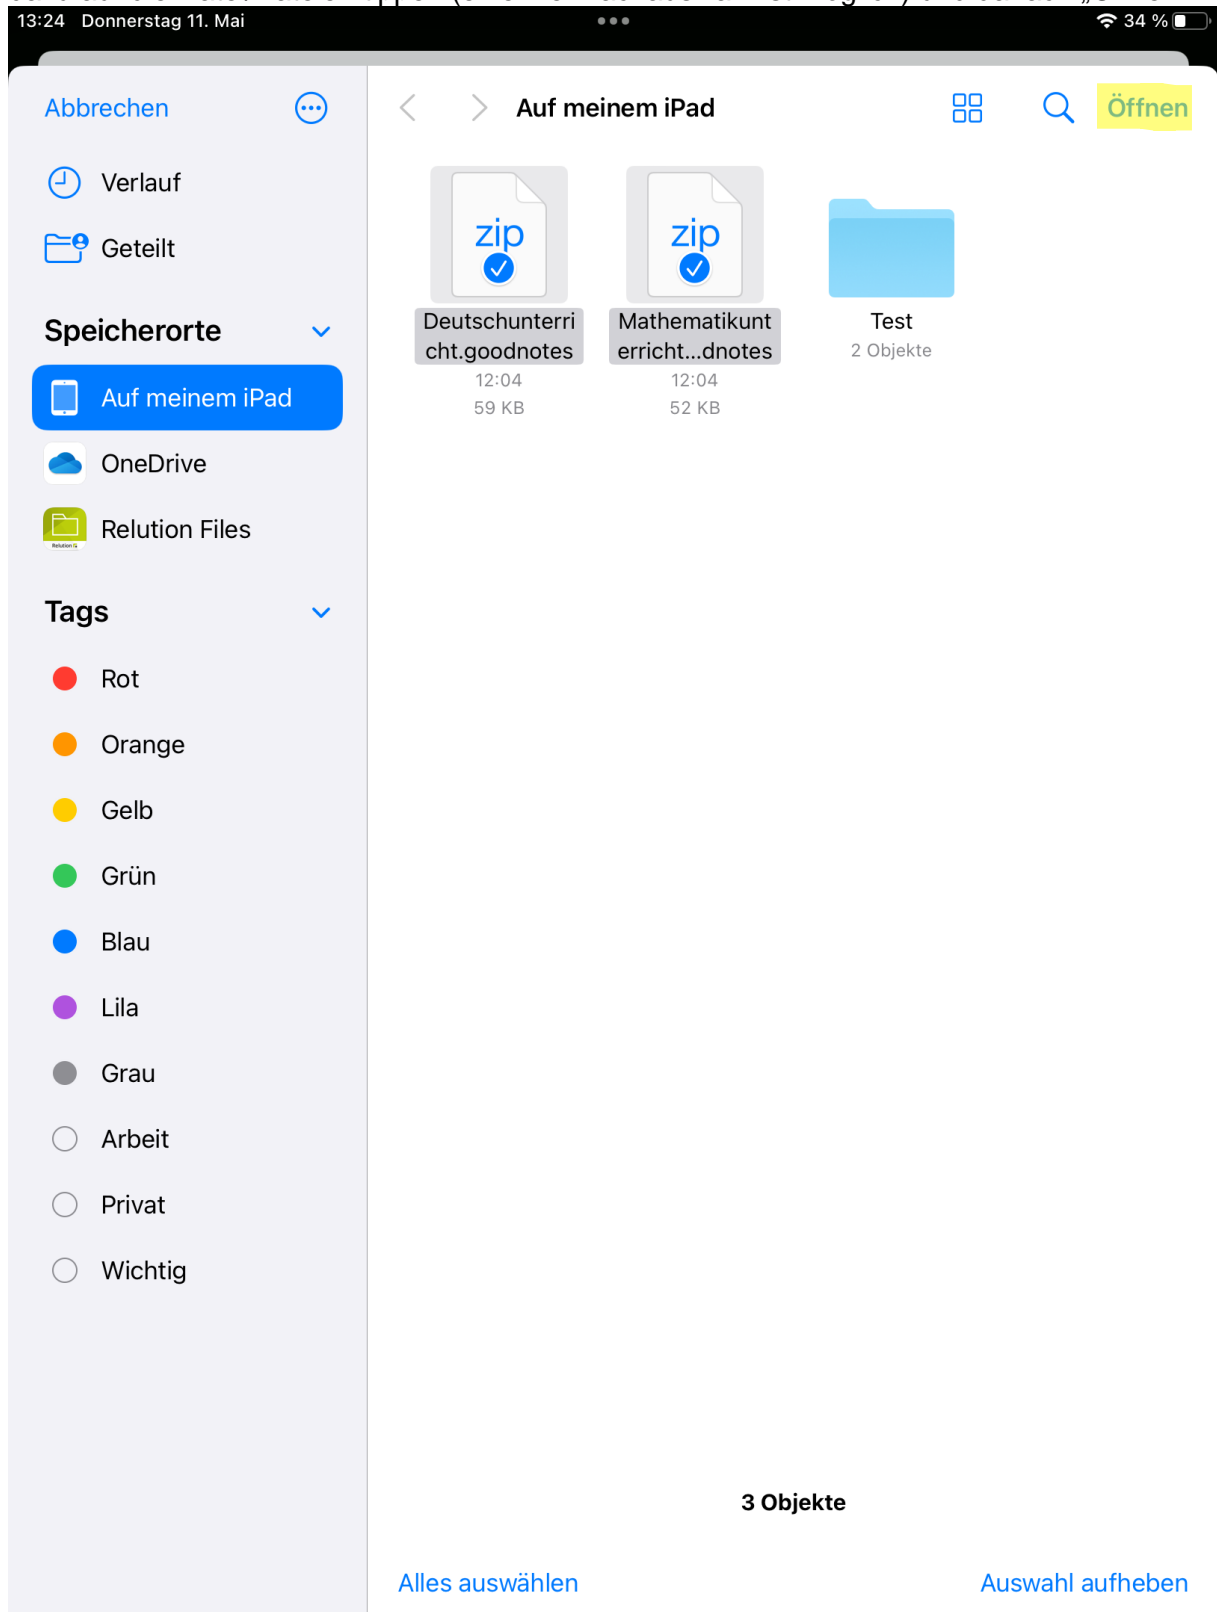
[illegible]

13:24 Donnerstag 11. Mai

34 %

Abbrechen

Verlauf

Geteilt

Speicherorte

Auf meinem iPad

OneDrive

Relution Files

Tags

Rot

Orange

Gelb

Grün

Blau

Lila

Grau

Arbeit

Privat

Wichtig

Auf meinem iPad

Öffnen

zip

Deutschunterricht.goodnotes
12:04
59 KB

zip

Mathematikunterricht...dnotes
12:04
52 KB

Test
2 Objekte

3 Objekte

Alles auswählen

Auswahl aufheben